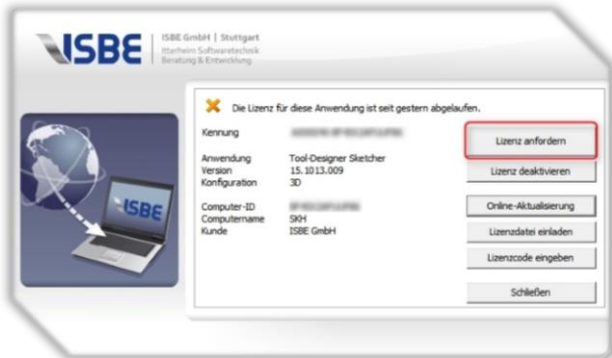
ISBE

ISBE GmbH | Stuttgart
Itterheim Softwaretechnik
Beratung & Entwicklung

ISBE

Die Lizenz für diese Anwendung ist seit gestern abgelaufen.

| | |
|---|---|
| Kennung | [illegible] |
| Anwendung | Tool-Designer Sketcher |
| Version | 15.1013.009 |
| Konfiguration | 3D |
| Computer-ID | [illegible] |
| Computername | SKH |
| Kunde | ISBE GmbH |

Lizenz anfordern

Lizenz deaktivieren

Online-Aktualisierung

Lizenzdatei einladen

Lizenzcode eingeben

Schließen